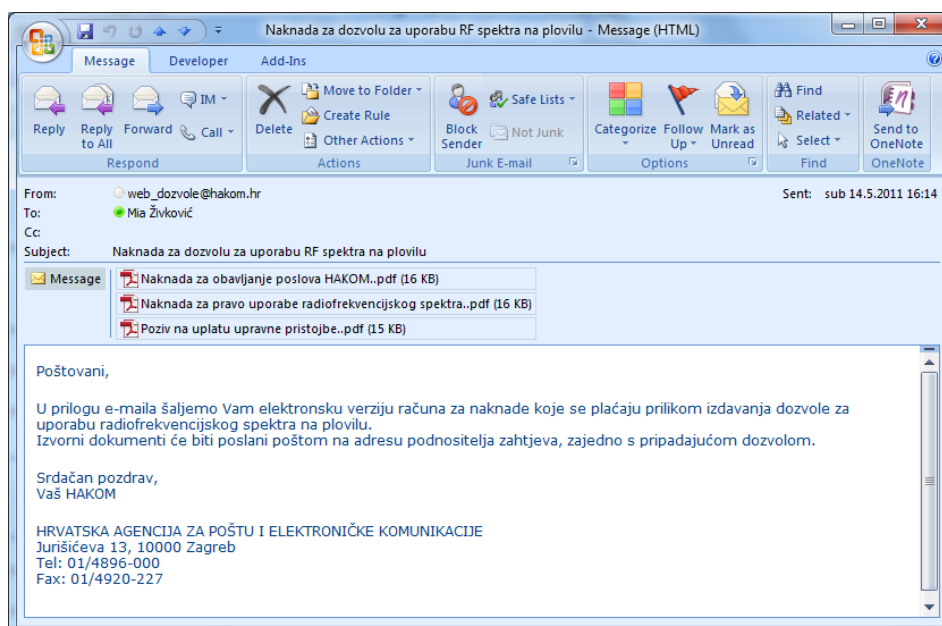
Naknada za dozvolu za uporabu RF spektra na plovilu - Message (HTML)

Message Developer Add-Ins

Reply
Reply to All
Forward
IM
Call
Respond

Delete
Move to Folder
Create Rule
Other Actions
Actions

Block Sender
Safe Lists
Not Junk
Junk E-mail

Categorize
Follow Up
Mark as Unread
Options

Find
Related
Select
Find

Send to OneNote
OneNote

From: web_dozvole@hakom.hr
Sent: sub 14.5.2011 16:14
To: Mia Živković
Cc:
Subject: Naknada za dozvolu za uporabu RF spektra na plovilu

Message
Naknada za obavljanje poslova HAKOM..pdf (16 KB)
Naknada za pravo uporabe radiofrekvencijskog spektra..pdf (16 KB)
Poziv na uplatu upravne pristojbe..pdf (15 KB)

Poštovani,

U prilogu e-maila šaljemo Vam elektronsku verziju računa za naknade koje se plaćaju prilikom izdavanja dozvole za uporabu radiofrekvencijskog spektra na plovilu.
Izvorni dokumenti će biti poslani poštom na adresu podnositelja zahtjeva, zajedno s pripadajućom dozvolom.

Srdačan pozdrav,
Vaš HAKOM

HRVATSKA AGENCIJA ZA POŠTU I ELEKTRONIČKE KOMUNIKACIJE
Jurišićeva 13, 10000 Zagreb
Tel: 01/4896-000
Fax: 01/4920-227